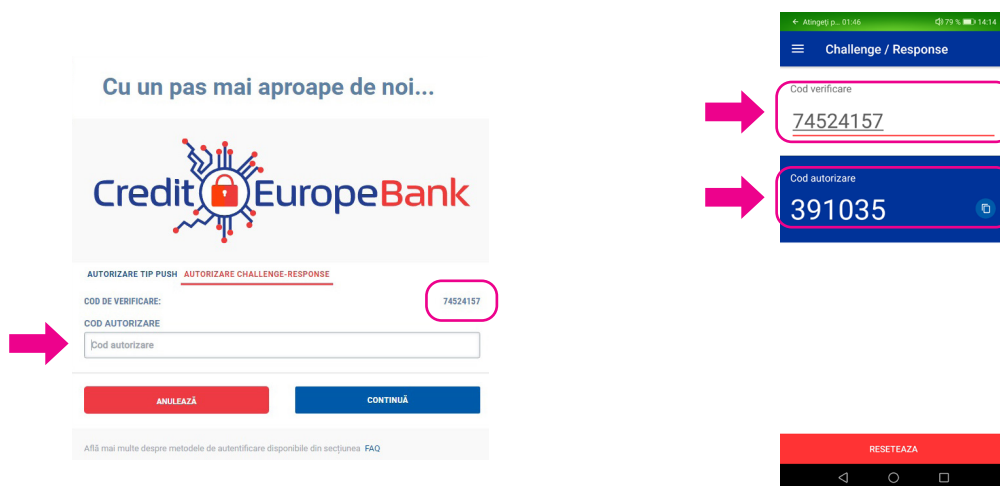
Cu un pas mai aproape de noi...

Credit Europe Bank

AUTORIZARE TIP PUSH AUTORIZARE CHALLENGE-RESPONSE

COD DE VERIFICARE: 74524157

COD AUTORIZARE

Cod autorizare

ANULEAZĂ CONTINUĂ

Află mai multe despre metodele de autentificare disponibile din secțiunea FAQ

← Atingeți p... 01:46 79 % 14:14

Challenge / Response

Cod verificare

74524157

Cod autorizare

391035

RESETEAZA